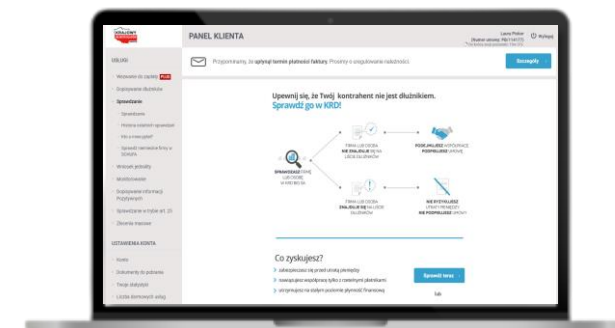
PANEL KLIENTA

Przypominamy, że upłynął termin płatności faktury. Prosimy o uregulowanie należności

Szczegóły

USŁUGI

Wezwanie do zapłaty

Dopisywanie dłużników

Sprawdzanie

Sprawdzanie

Historia

Sprawdź

Wnioski

Monitorowanie

Dopisywanie informacji

Sprawdzanie w trybie art. 25

Zbiorcze

USTAWIENIA KONTA

Konto

Dokumenty do pobrania

Twoje statystyki

Upewnij się, że Twój kontrahent nie jest dłużnikiem.
Sprawdź go w KRD!

SPRAWDZASZ FIRMĘ LUB OSOBĘ W KRD BIG SA

FIRMA LUB OSOBA NIE ZNAJDUJE SIĘ NA LIŚCIE DŁUŻNIKÓW

PODEJMUJESZ WSPÓŁPRACĘ PODPISUJESZ UMOWĘ

FIRMA LUB OSOBA ZNAJDUJE SIĘ NA LIŚCIE DŁUŻNIKÓW

NIE RYZYKUJESZ UTRATY PIENIĘDZY NIE PODPISUJESZ UMOWY

Co zyskujesz?

zabezpieczasz się przed utratą pieniędzy

nawiązujesz współpracę tylko z rzetelnymi płatnikami

utrzymujesz na stałym poziomie płynność finansową

Sprawdź teraz

lub

Wyloguj